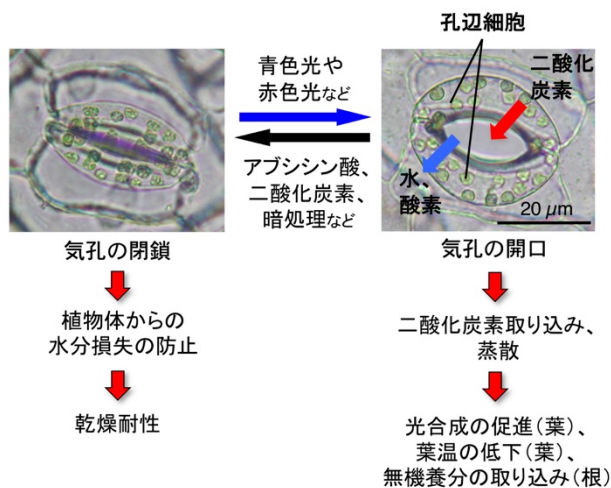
孔辺細胞

二酸化炭素

水、酸素

20 $\mu m$

青色光や赤色光など

アブシシン酸、二酸化炭素、暗処理など

気孔の閉鎖

植物体からの水分損失の防止

乾燥耐性

気孔の開口

二酸化炭素取り込み、蒸散

光合成の促進（葉）、葉温の低下（葉）、無機養分の取り込み（根）